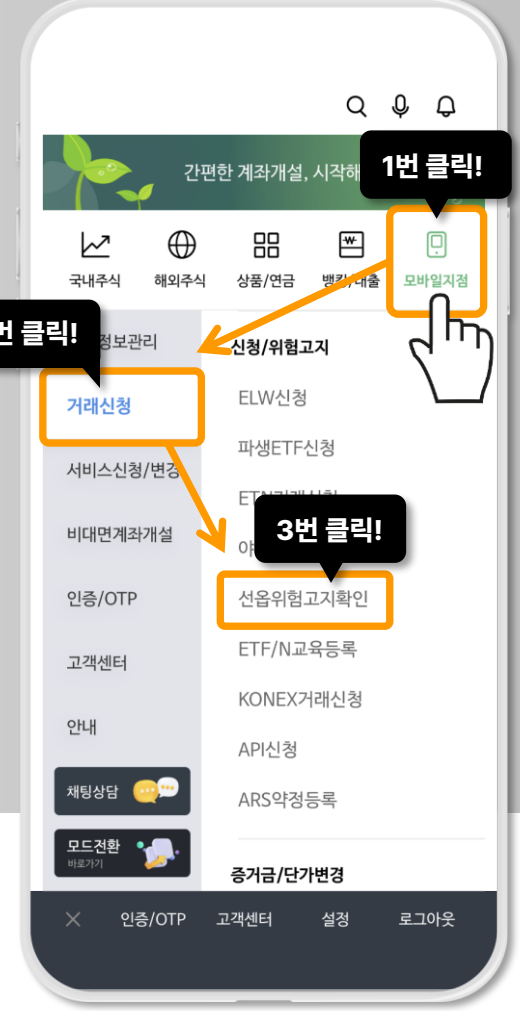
간편한 계좌개설, 시작해

1번 클릭!

국내주식
해외주식
상품/연금
뱅킹/대출
모바일지점

번 클릭!

정보관리
거래신청
서비스신청/변경
비대면계좌개설
인증/OTP
고객센터
안내
채팅상담
모드전환
바로가기

신청/위험고지
ELW신청
파생ETF신청
ETN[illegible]
야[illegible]

3번 클릭!

선옵위험고지확인
ETF/N교육등록
KONEX거래신청
API신청
ARS약정등록

증거금/단가변경

인증/OTP
고객센터
설정
로그아웃